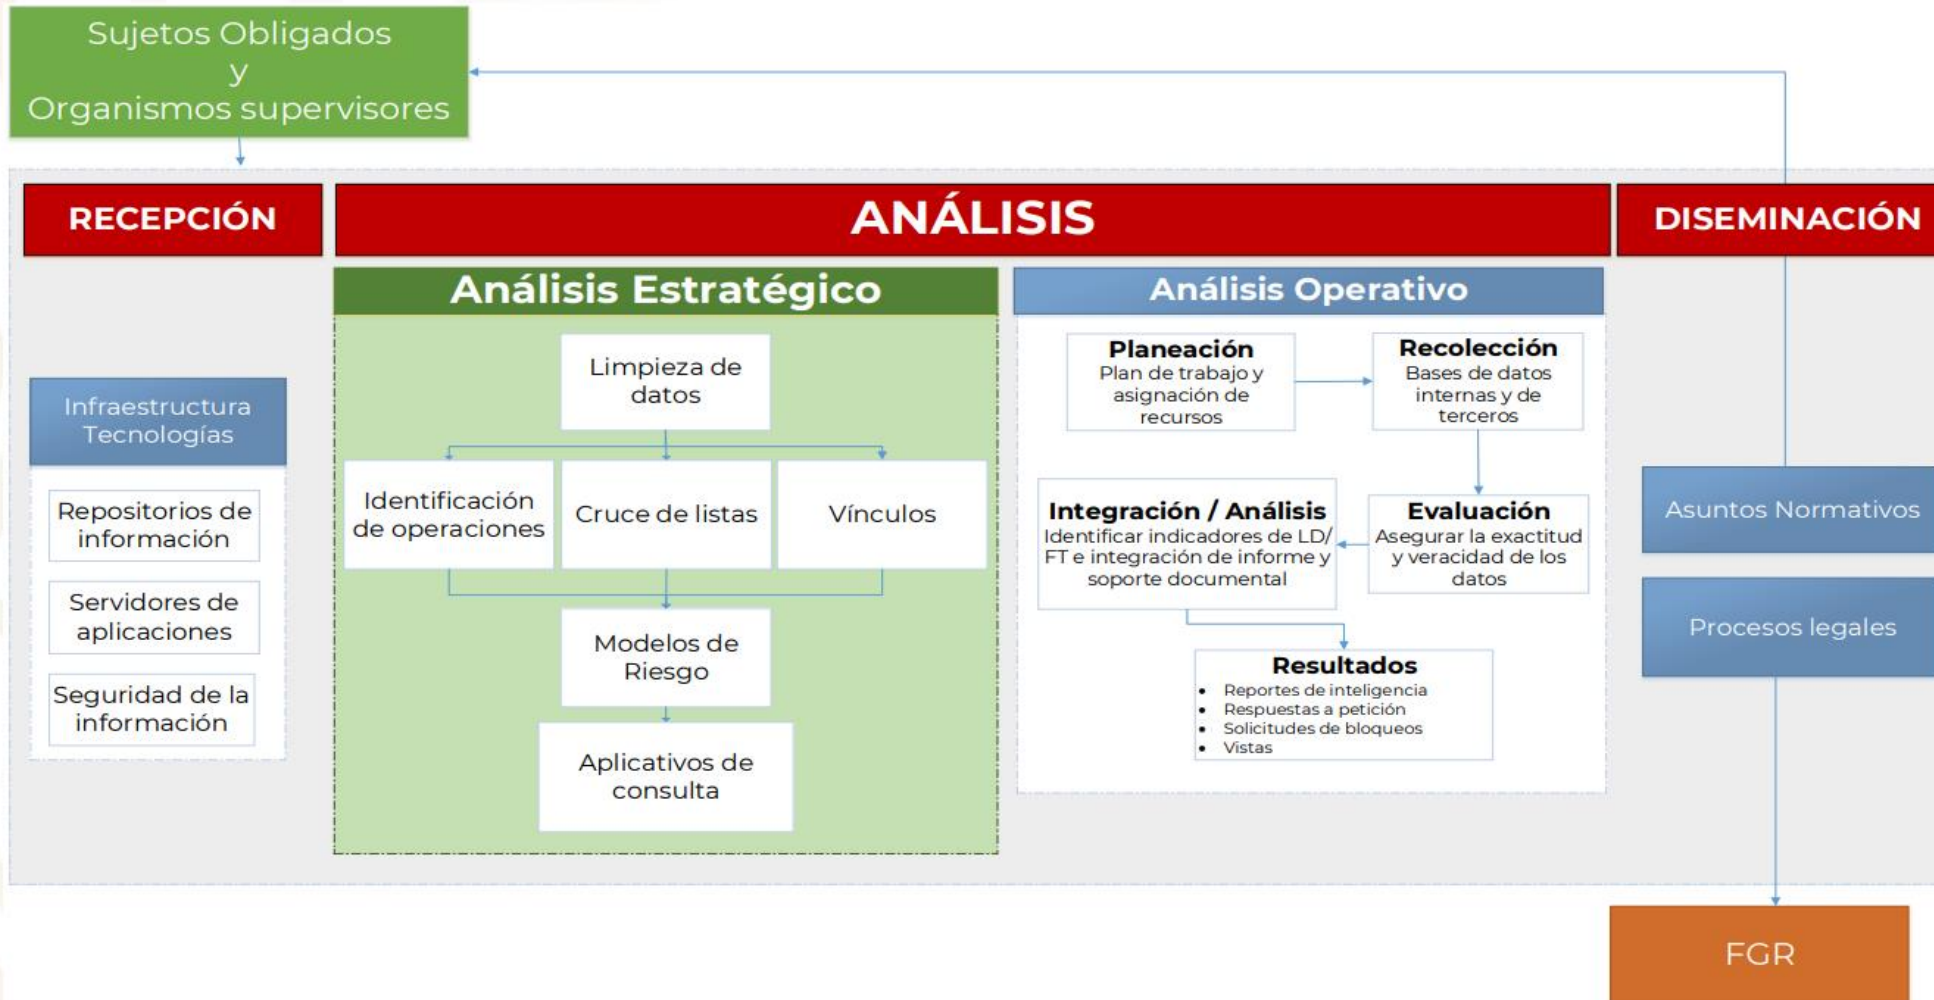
Sujetos Obligados
y
Organismos supervisores

RECEPCIÓN

ANÁLISIS

DISEMINACIÓN

Análisis Estratégico

Análisis Operativo

Infraestructura Tecnologías

Repositorios de información

Servidores de aplicaciones

Seguridad de la información

Limpieza de datos

Identificación de operaciones

Cruce de listas

Vínculos

Modelos de Riesgo

Aplicativos de consulta

Planeación
Plan de trabajo y asignación de recursos

Recolección
Bases de datos internas y de terceros

Integración / Análisis
Identificar indicadores de LD/FT e integración de informe y soporte documental

Evaluación
Asegurar la exactitud y veracidad de los datos

Resultados
- Reportes de inteligencia
- Respuestas a petición
- Solicitudes de bloqueos
- Vistas

Asuntos Normativos

Procesos legales

FGR